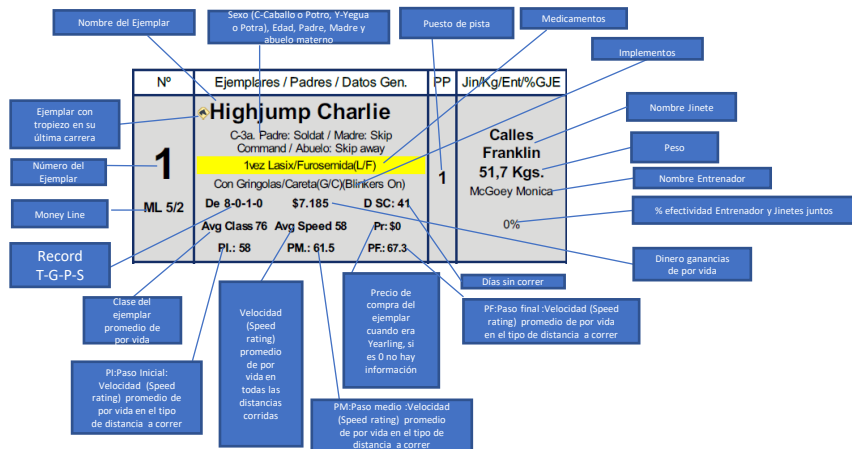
Nombre del Ejemplar

Sexo (C-Caballo o Potro, Y-Yegua o Potra), Edad, Padre, Madre y abuelo materno

Puesto de pista

Medicamentos

Implementos

| Nº | Ejemplares / Padres / Datos Gen. | PP | Jin/Kg/Ent/%GJE |
|---|---|---|---|
| 1 | Highjump Charlie | 1 | Calles Franklin |
| ML 5/2 | C-3a. Padre: Soldat / Madre: Skip Command / Abuelo: Skip away | | 51,7 Kgs. |
| | 1vez Lasix/Furosemida(L/F) | | McGoey Monica |
| | Con Gringolas/Careta(G/C)(Blinkers On) | | 0% |
| | De 8-0-1-0 $7.185 D SC: 41 | | |
| | Avg Class 76 Avg Speed 58 Pr: $0 | | |
| | PI.: 58 PM.: 61.5 PF.: 67.3 | | |

Ejemplar con tropiezo en su última carrera

Número del Ejemplar

Money Line

Record T-G-P-S

Nombre Jinete

Peso

Nombre Entrenador

% efectividad Entrenador y Jinetes juntos

Dinero ganancias de por vida

Días sin correr

Clase del ejemplar promedio de por vida

Velocidad (Speed rating) promedio de por vida en todas las distancias corridas

Precio de compra del ejemplar cuando era Yearling, si es 0 no hay información

PF:Paso final :Velocidad (Speed rating) promedio de por vida en el tipo de distancia a correr

PI:Paso Inicial: Velocidad (Speed rating) promedio de por vida en el tipo de distancia a correr

PM:Paso medio :Velocidad (Speed rating) promedio de por vida en el tipo de distancia a correr